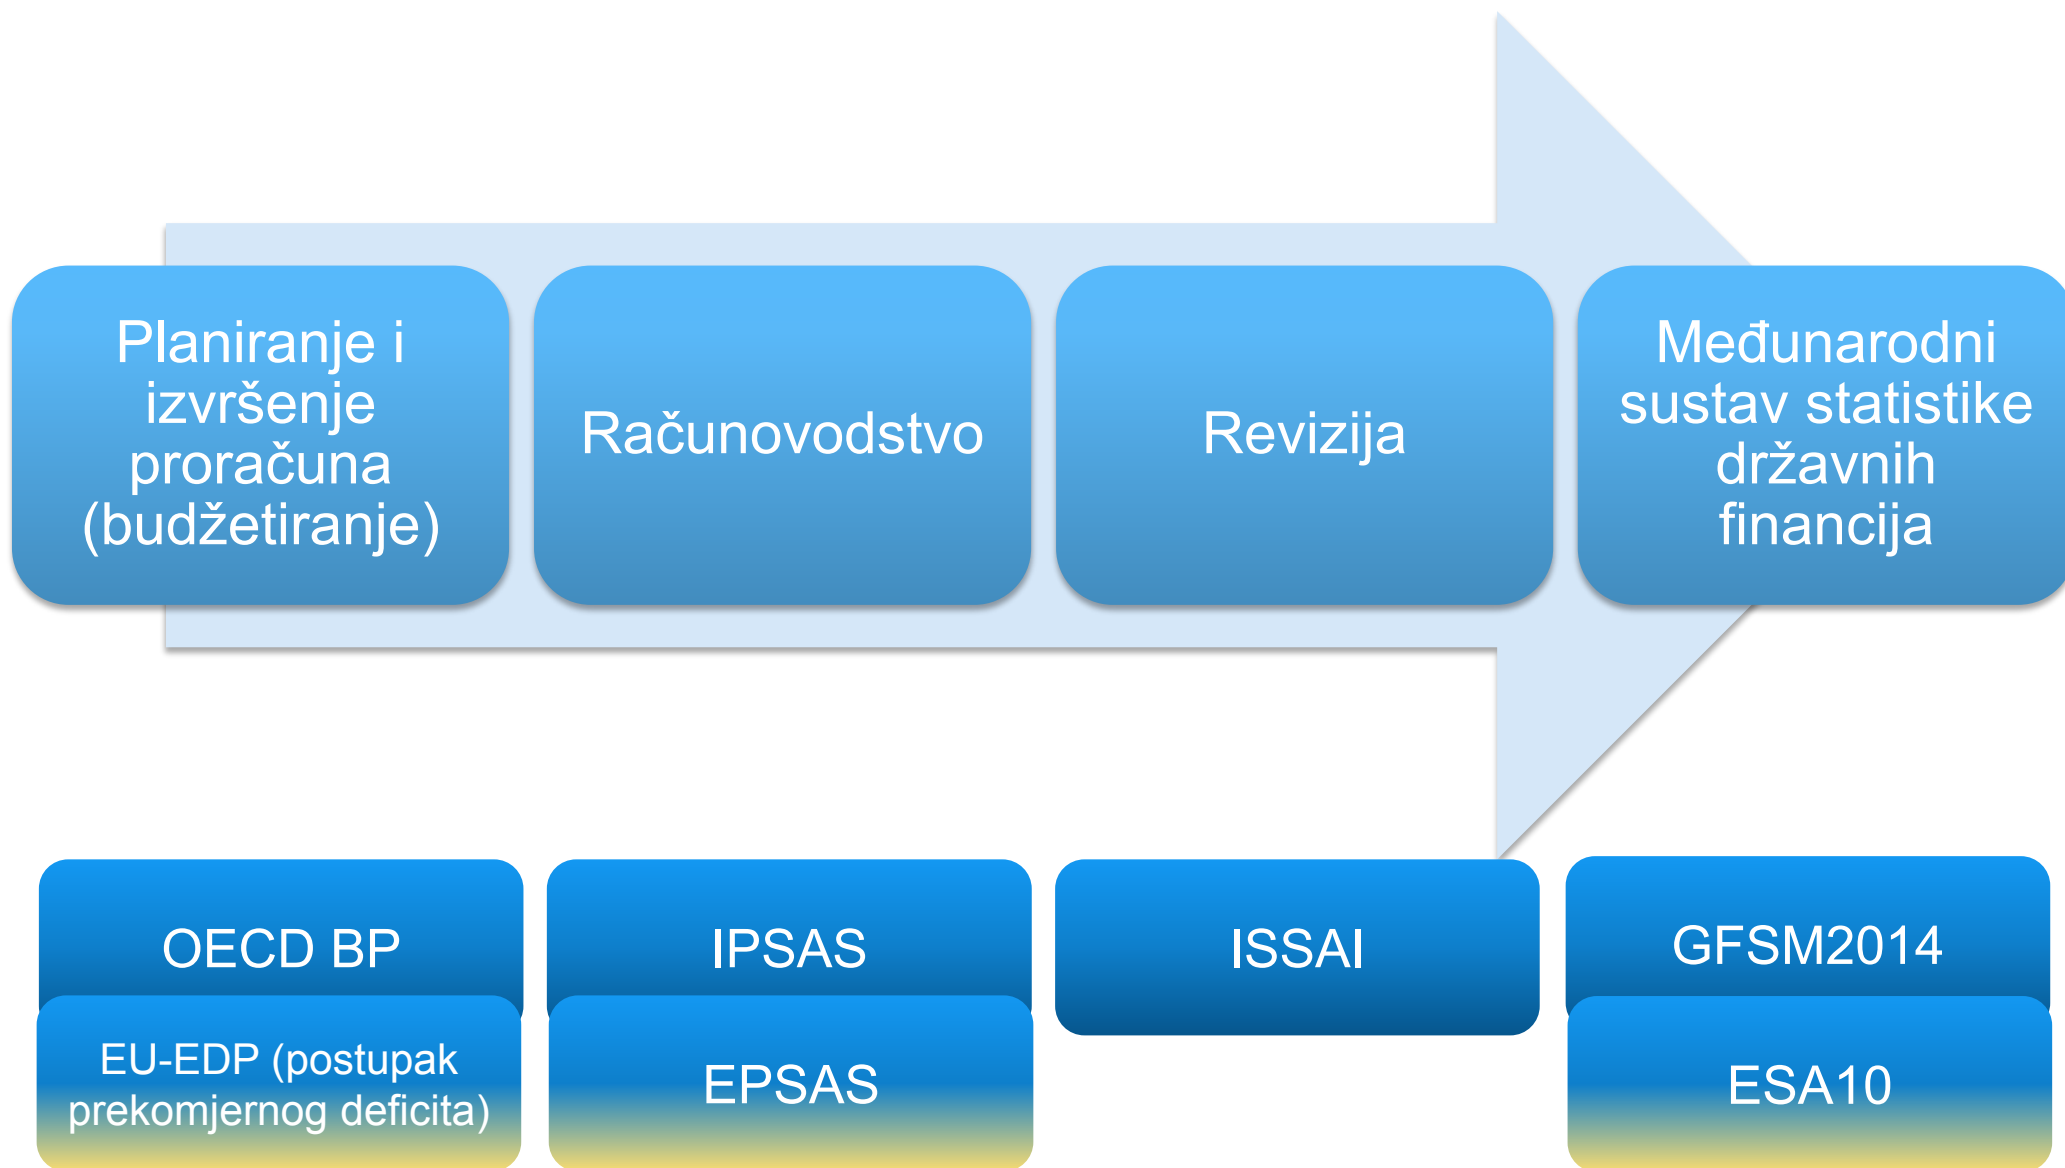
Planiranje i izvršenje proračuna (budžetiranje)

Računovodstvo

Revizija

Međunarodni sustav statistike državnih financija

OECD BP

EU-EDP (postupak prekomjernog deficita)

IPSAS

EPSAS

ISSAI

GFSM2014

ESA10